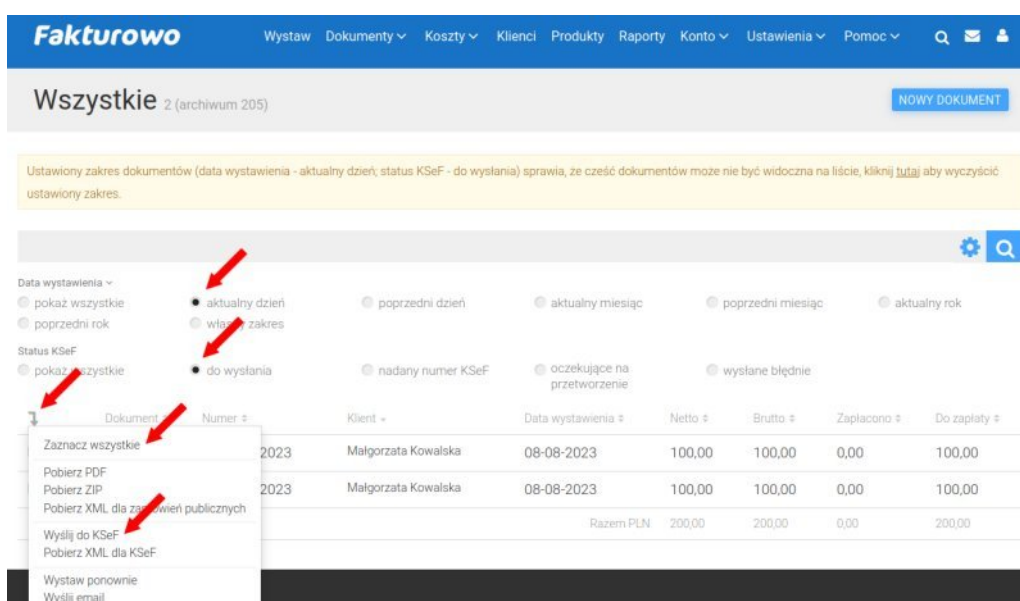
Fakturowo

Wystaw Dokumenty Koszty Klienci Produkty Raporty Konto Ustawienia Pomoc

Wszystkie 2 (archiwum 205)

NOWY DOKUMENT

Ustawiony zakres dokumentów (data wystawienia - aktualny dzień; status KSeF - do wysłania) sprawia, że cześć dokumentów może nie być widoczna na liście, kliknij tutaj aby wyczyścić ustawiony zakres.

Data wystawienia
pokaż wszystkie
aktualny dzień
poprzedni dzień
aktualny miesiąc
poprzedni miesiąc
aktualny rok
poprzedni rok
wła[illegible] zakres

Status KSeF
pokaż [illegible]szystkie
do wysłania
nadany numer KSeF
oczekujące na przetworzenie
wysłane błędnie

| Dokument | Numer | Klient | Data wystawienia | Netto | Brutto | Zapłacono | Do zapłaty |
|---|---|---|---|---|---|---|---|
| | 2023 | Małgorzata Kowalska | 08-08-2023 | 100,00 | 100,00 | 0,00 | 100,00 |
| | 2023 | Małgorzata Kowalska | 08-08-2023 | 100,00 | 100,00 | 0,00 | 100,00 |
| | | Razem PLN | | 200,00 | 200,00 | 0,00 | 200,00 |

Zaznacz wszystkie
Pobierz PDF
Pobierz ZIP
Pobierz XML dla za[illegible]wień publicznych
Wyślij do KSeF
Pobierz XML dla KSeF
Wystaw ponownie
Wyślij email